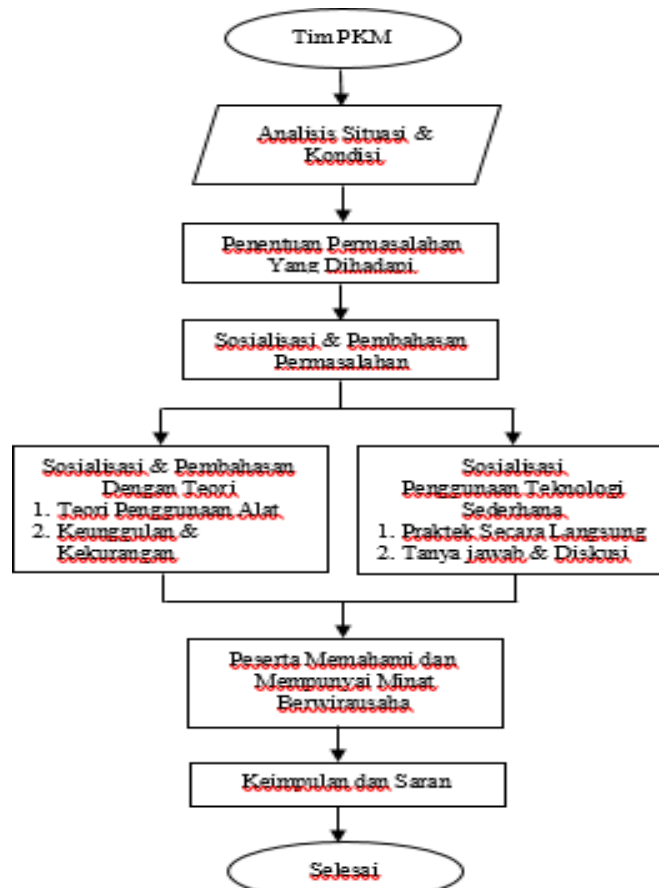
Tim PKM

Analisis Situasi & Kondisi

Penentuan Permasalahan Yang Dihadapi

Sosialisasi & Pembahasan Permasalahan

Sosialisasi & Pembahasan Dengan Teori
1. Teori Penggunaan Alat
2. Keunggulan & Kekurangan

Sosialisasi Penggunaan Teknologi Sederhana
1. Praktek Secara Langsung
2. Tanya jawab & Diskusi

Peserta Memahami dan Mempunyai Minat Berwirausaha

Kesimpulan dan Saran

Selesai